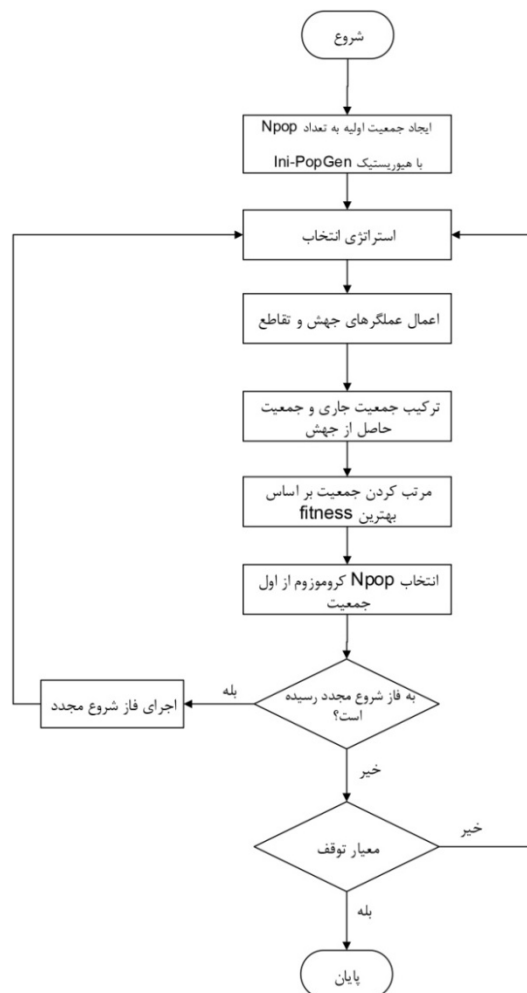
شروع

ایجاد جمعیت اولیه به تعداد Npop
با هیوریستیک Ini-PopGen

استراتژی انتخاب

اعمال عملگرهای جهش و تقاطع

ترکیب جمعیت جاری و جمعیت حاصل از جهش

مرتب کردن جمعیت بر اساس بهترین fitness

انتخاب Npop کروموزوم از اول جمعیت

به فاز شروع مجدد رسیده است؟

بله

اجرای فاز شروع مجدد

خیر

معیار توقف

خیر

بله

پایان